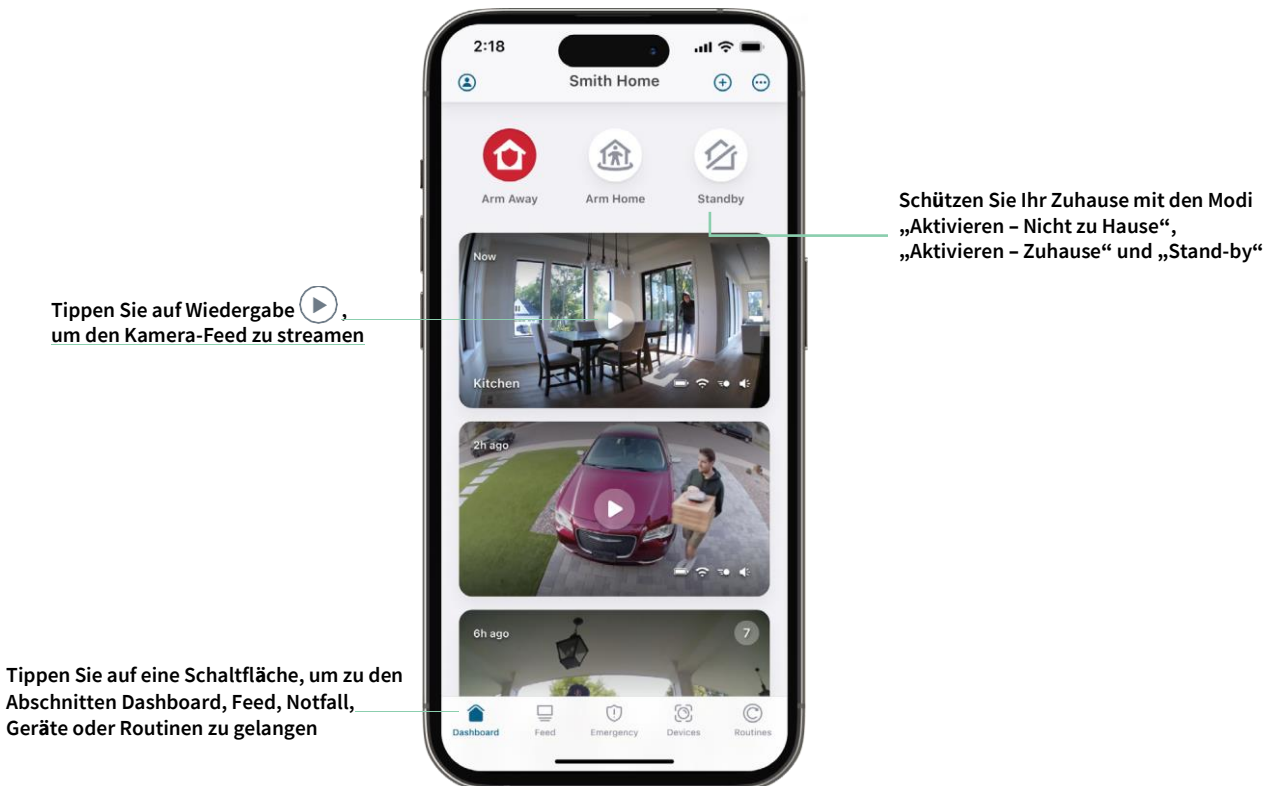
2:18

Smith Home

Arm Away

Arm Home

Standby

Schützen Sie Ihr Zuhause mit den Modi „Aktivieren – Nicht zu Hause“, „Aktivieren – Zuhause“ und „Stand-by“

Now

Tippen Sie auf Wiedergabe , um den Kamera-Feed zu streamen

Kitchen

2h ago

6h ago

7

Tippen Sie auf eine Schaltfläche, um zu den Abschnitten Dashboard, Feed, Notfall, Geräte oder Routinen zu gelangen

Dashboard

Feed

Emergency

Devices

Routines